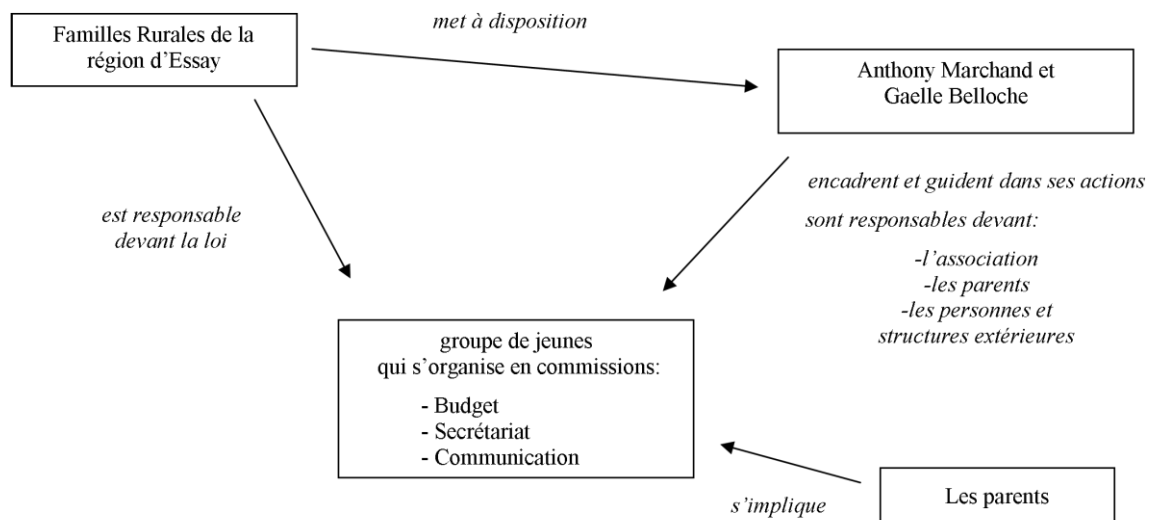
Familles Rurales de la région d'Essay

met à disposition

Anthony Marchand et Gaelle Belloche

est responsable devant la loi

encadrent et guident dans ses actions

sont responsables devant:

-l'association
-les parents
-les personnes et structures extérieures

groupe de jeunes qui s'organise en commissions:

- Budget
- Secrétariat
- Communication

s'implique

Les parents